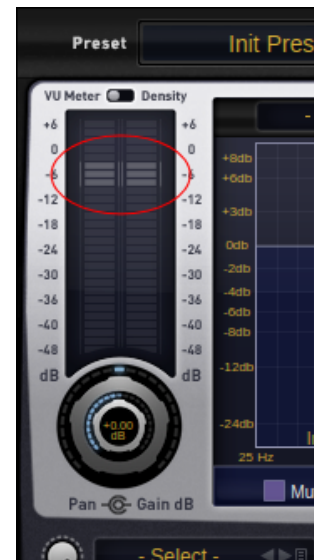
Preset
Init Pres

VU Meter Density

+6
0
-6
-12
-18
-24
-30
-36
-40
-48
dB

+6
0
-6
-12
-18
-24
-30
-36
-40
-48
dB

+0.00
dB

Pan Gain dB

-

+8db
+6db
+3db
0db
-2db
-4db
-6db
-8db
-12db
-24db
25 Hz

Mu

- Select -